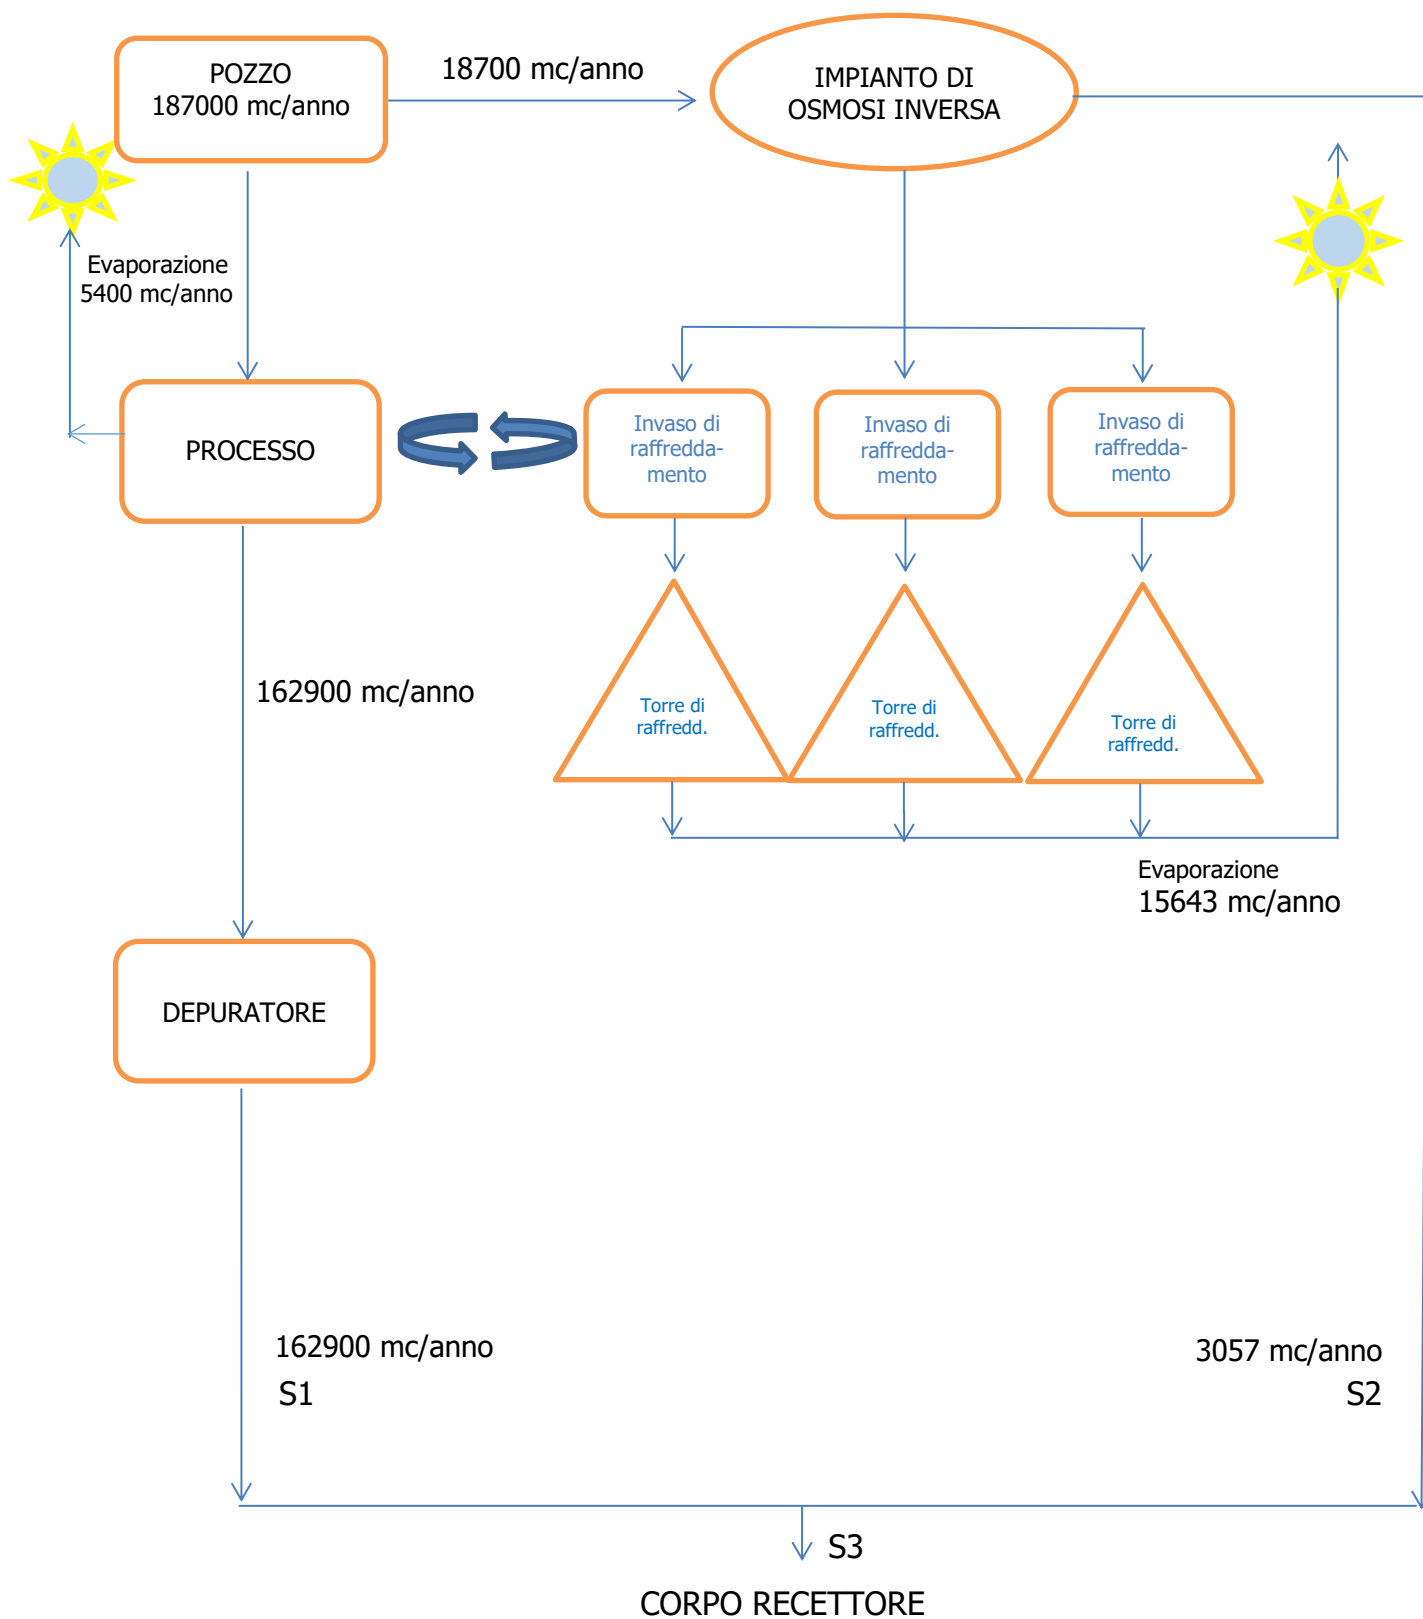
POZZO
187000 mc/anno

18700 mc/anno

IMPIANTO DI
OSMOSI INVERSA

Evaporazione
5400 mc/anno

PROCESSO

Invaso di raffreddamento

Invaso di raffreddamento

Invaso di raffreddamento

162900 mc/anno

Torre di raffredd.

Torre di raffredd.

Torre di raffredd.

Evaporazione
15643 mc/anno

DEPURATORE

162900 mc/anno
S1

3057 mc/anno
S2

S3

CORPO RECETTORE